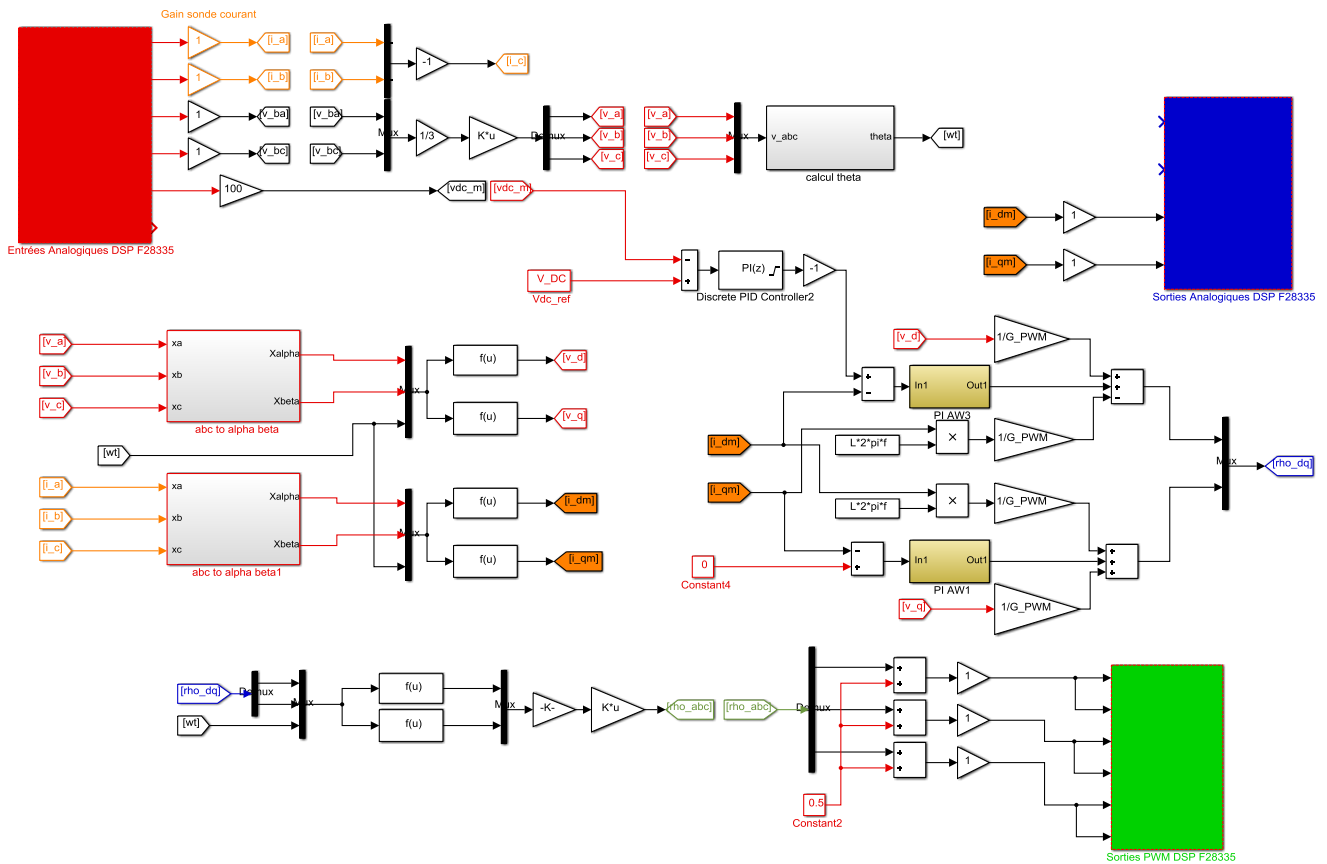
Gain sonde courant

1 [i_a] [i_a]
1 [i_b] [i_b]
-1 [i_c]
1 [v_ba] [v_ba]
1 [v_bc] [v_bc]
Mux 1/3 K*u Demux [v_a] [v_b] [v_c]
[v_a] [v_b] [v_c] Mux v_abc theta [wt]
calcul theta
100 [vdc_m] [vdc_m]
Entrées Analogiques DSP F28335

[i_dm] 1
[i_qm] 1
Sorties Analogiques DSP F28335

V_DC
Vdc_ref
PI(z)
-1
Discrete PID Controller2

[v_a] xa
[v_b] xb
[v_c] xc
Xalpha
Xbeta
abc to alpha beta
Mux
f(u) [v_d]
f(u) [v_q]
[wt]

[i_a] xa
[i_b] xb
[i_c] xc
Xalpha
Xbeta
abc to alpha beta1
Mux
f(u) [i_dm]
f(u) [i_qm]

[v_d] 1/G_PWM
In1 Out1
PI AW3
[i_dm]
L*2*pi*f
×
1/G_PWM
Mux [rho_dq]
[i_qm]
×
1/G_PWM
L*2*pi*f
0
Constant4
In1 Out1
PI AW1
[v_q] 1/G_PWM

[rho_dq] Demux
[wt]
Mux
f(u)
f(u)
Mux -K- K*u [rho_abc]
[rho_abc] Demux
1
1
1
0.5
Constant2
Sorties PWM DSP F28335